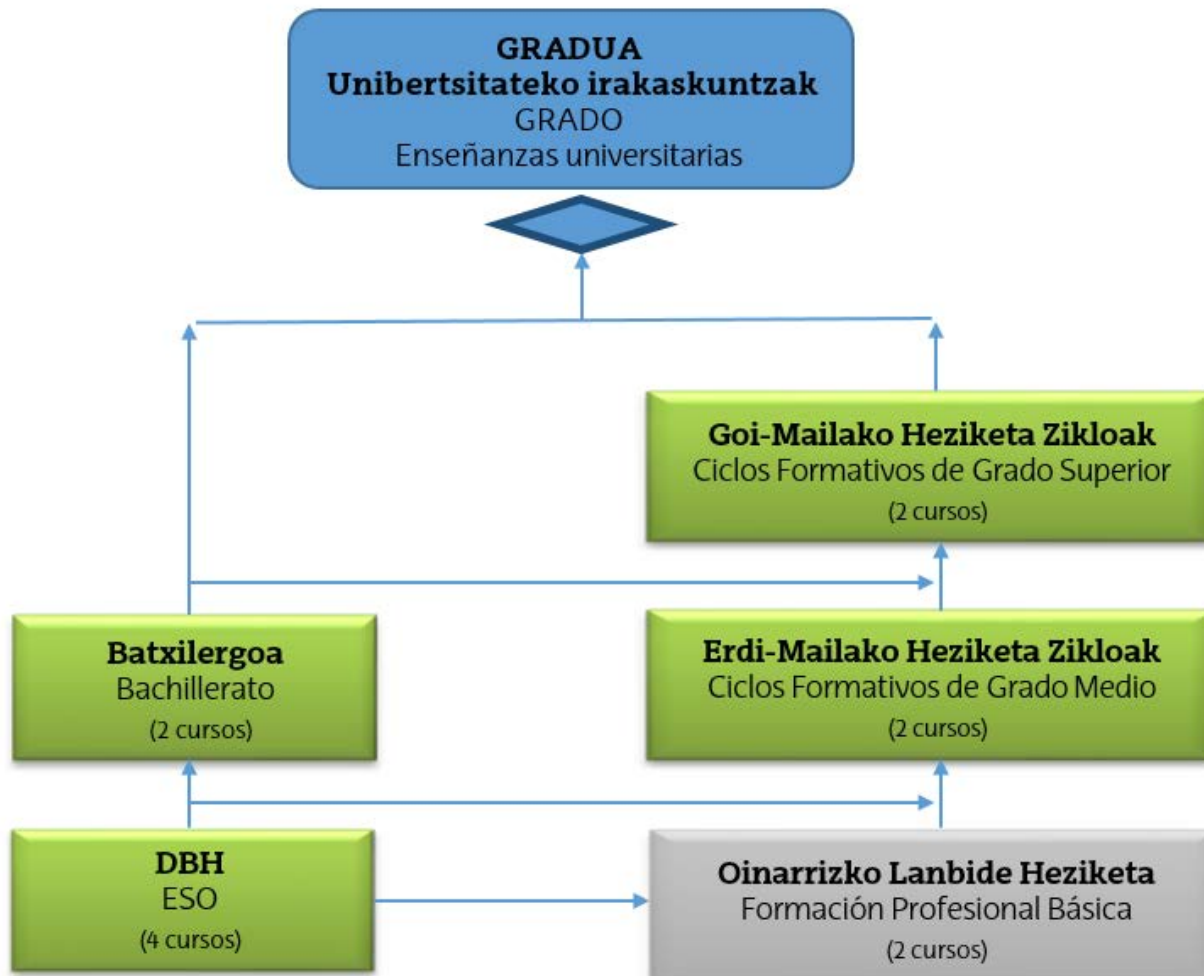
GRADUA
Unibertsitateko irakaskuntzak
GRADO
Enseñanzas universitarias

Goi-Mailako Heziketa Zikloak
Ciclos Formativos de Grado Superior
(2 cursos)

Batxilergoa
Bachillerato
(2 cursos)

Erdi-Mailako Heziketa Zikloak
Ciclos Formativos de Grado Medio
(2 cursos)

DBH
ESO
(4 cursos)

Oinarrizko Lanbide Heziketa
Formación Profesional Básica
(2 cursos)